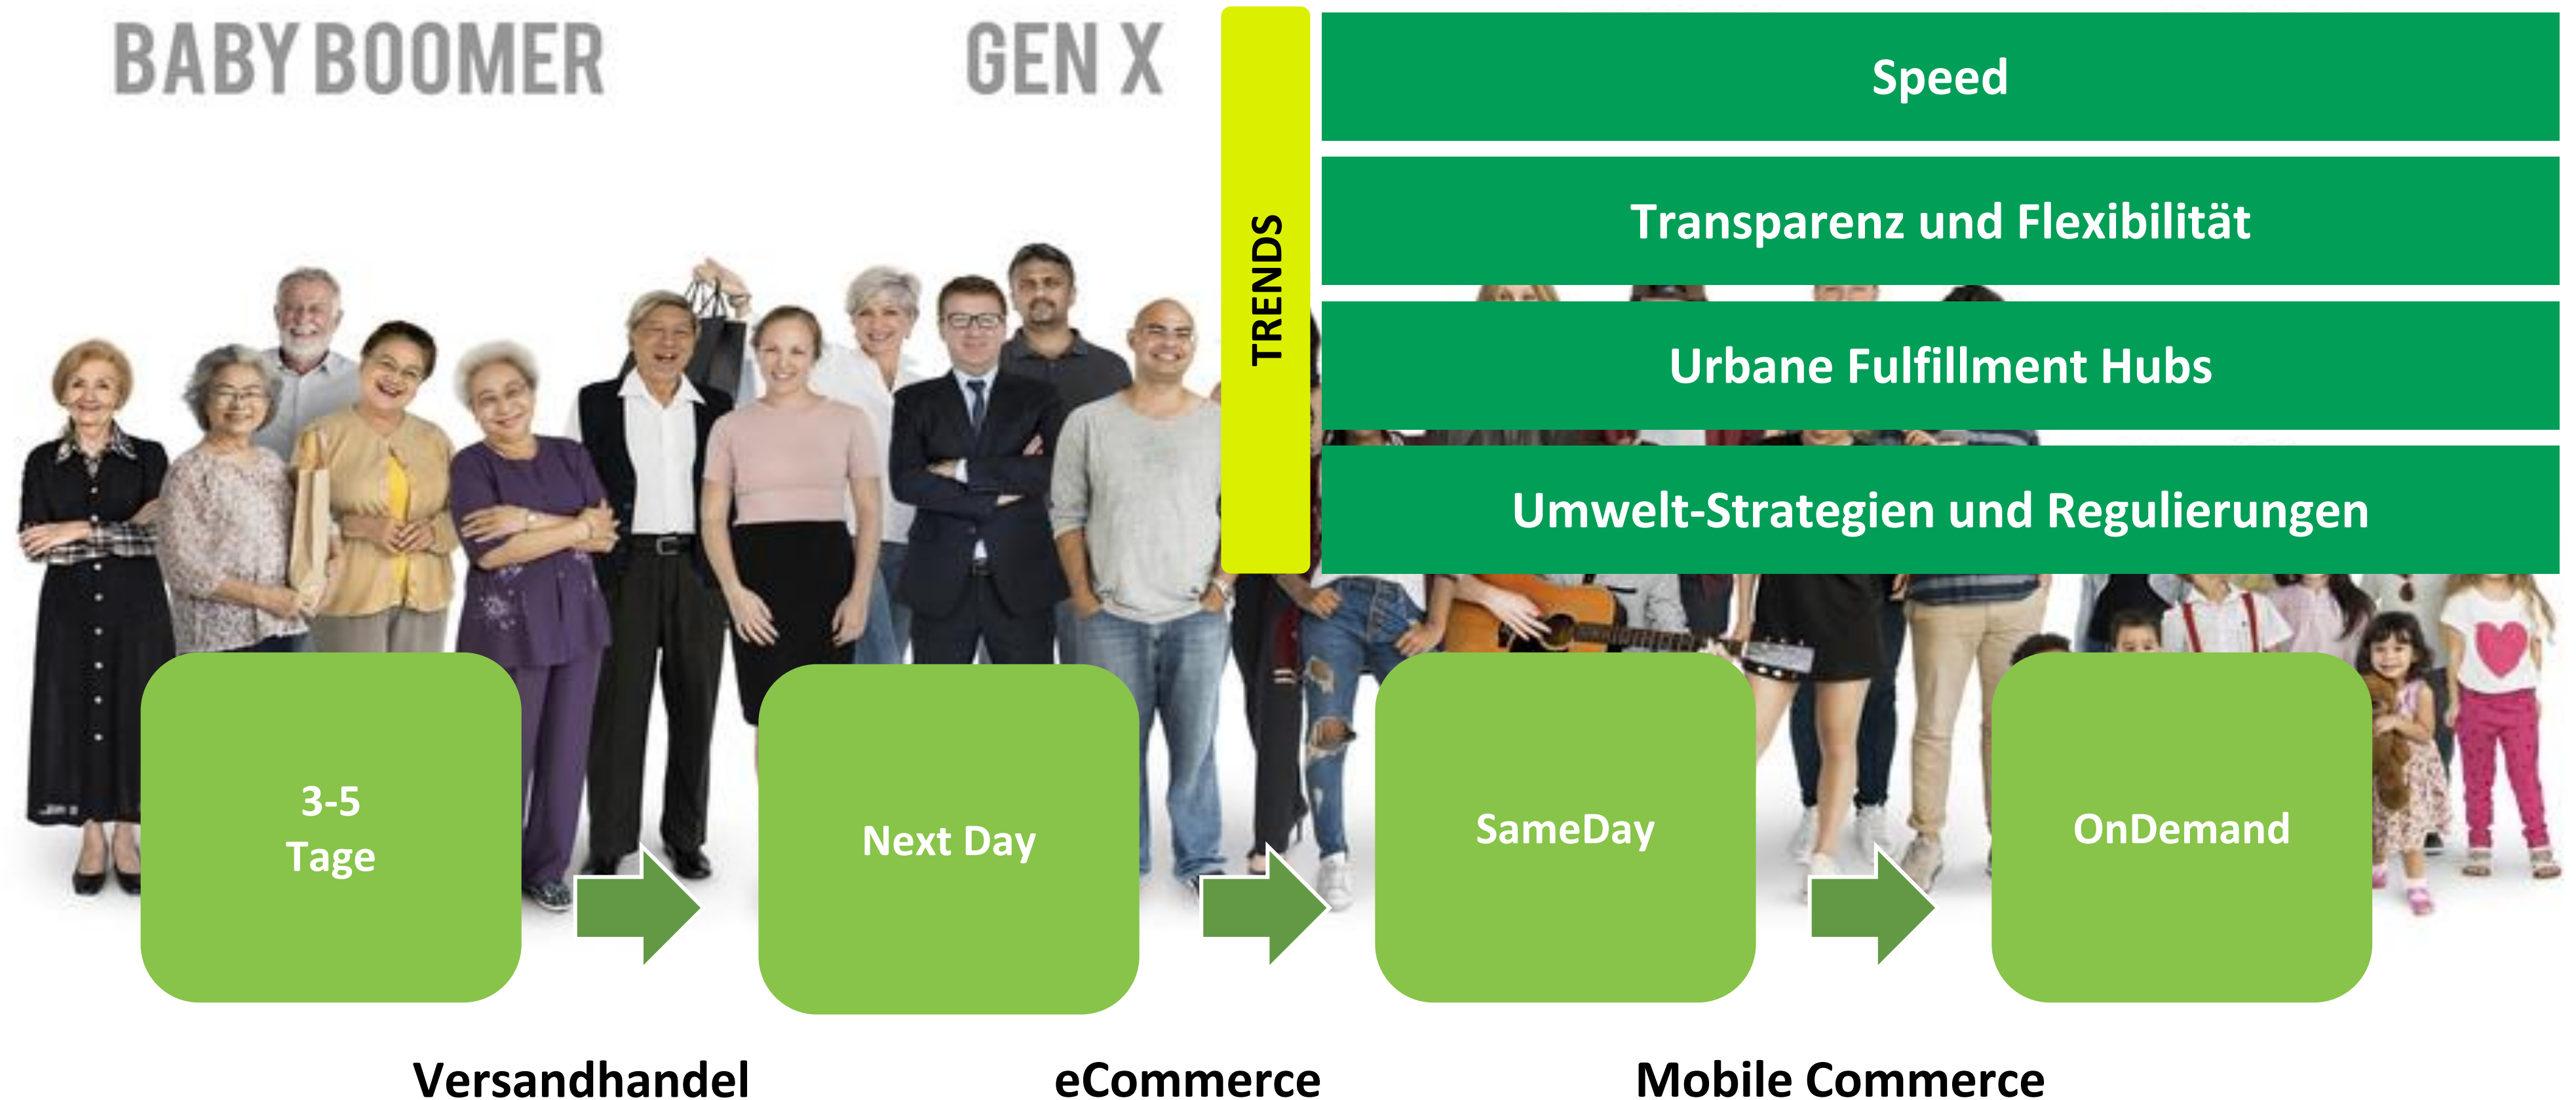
BABY BOOMER

GEN X

TRENDS

Speed

Transparenz und Flexibilität

Urbane Fulfillment Hubs

Umwelt-Strategien und Regulierungen

3-5 Tage

Next Day

SameDay

OnDemand

Versandhandel

eCommerce

Mobile Commerce